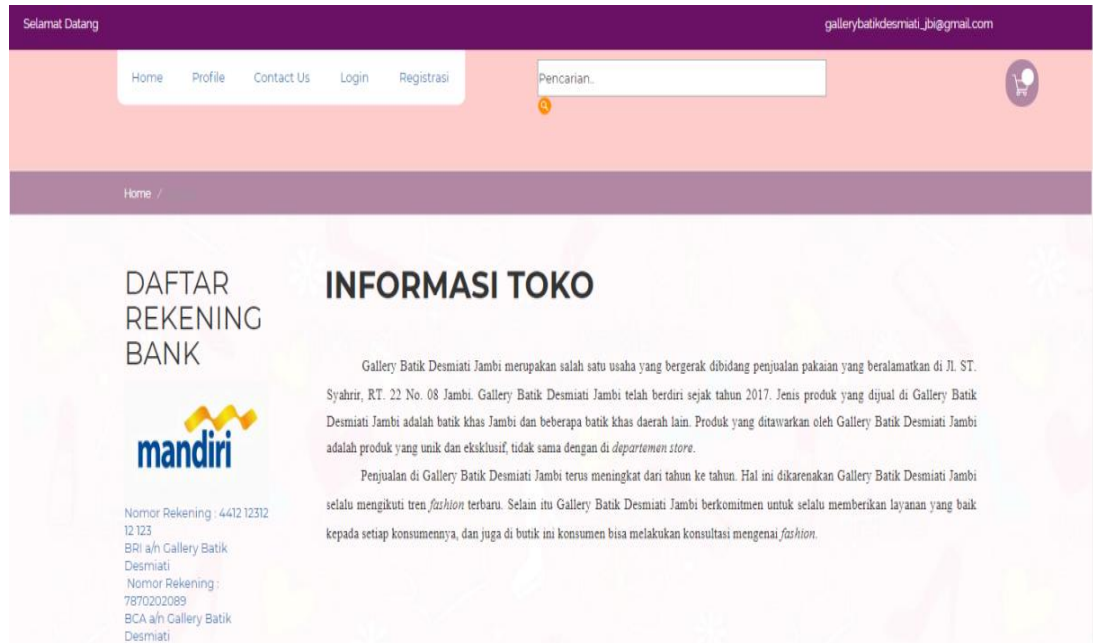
Selamat Datang

gallerybatikdesmiati_jbi@gmail.com

Home Profile Contact Us Login Registrasi

Pencarian..

Home / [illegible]

DAFTAR REKENING BANK

mandiri

Nomor Rekening : 4412 12312 12 123
BRI a/n Gallery Batik Desmiati
Nomor Rekening : 7870202089
BCA a/n Gallery Batik Desmiati

INFORMASI TOKO

Gallery Batik Desmiati Jambi merupakan salah satu usaha yang bergerak dibidang penjualan pakaian yang beralamatkan di Jl. ST. Syahrir, RT. 22 No. 08 Jambi. Gallery Batik Desmiati Jambi telah berdiri sejak tahun 2017. Jenis produk yang dijual di Gallery Batik Desmiati Jambi adalah batik khas Jambi dan beberapa batik khas daerah lain. Produk yang ditawarkan oleh Gallery Batik Desmiati Jambi adalah produk yang unik dan eksklusif, tidak sama dengan di departemen store.

Penjualan di Gallery Batik Desmiati Jambi terus meningkat dari tahun ke tahun. Hal ini dikarenakan Gallery Batik Desmiati Jambi selalu mengikuti tren fashion terbaru. Selain itu Gallery Batik Desmiati Jambi berkomitmen untuk selalu memberikan layanan yang baik kepada setiap konsumennya, dan juga di butik ini konsumen bisa melakukan konsultasi mengenai fashion.